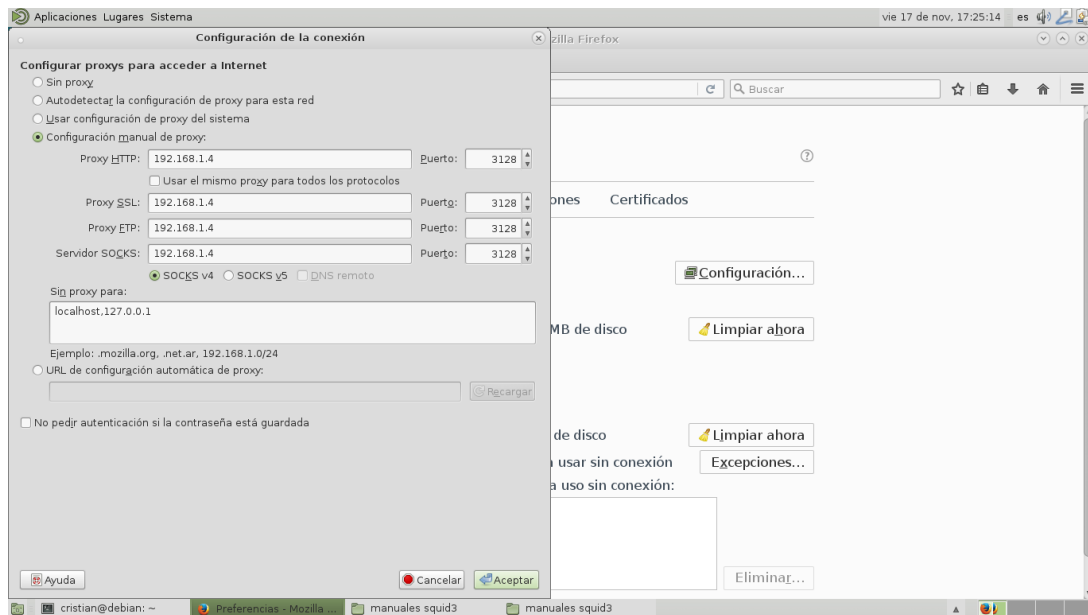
Aplicaciones Lugares Sistema

vie 17 de nov, 17:25:14 es

Configuración de la conexión

zilla Firefox

Configurar proxys para acceder a Internet

Sin proxy

Autodetectar la configuración de proxy para esta red

Usar configuración de proxy del sistema

Configuración manual de proxy:

Proxy HTTP: 192.168.1.4 Puerto: 3128

Usar el mismo proxy para todos los protocolos

Proxy SSL: 192.168.1.4 Puerto: 3128

Proxy FTP: 192.168.1.4 Puerto: 3128

Servidor SOCKS: 192.168.1.4 Puerto: 3128

SOCKS v4 SOCKS v5 DNS remoto

Sin proxy para:

localhost,127.0.0.1

Ejemplo: .mozilla.org, .net.ar, 192.168.1.0/24

URL de configuración automática de proxy:

Recargar

No pedir autenticación si la contraseña está guardada

Ayuda

Cancelar

Aceptar

Buscar

ones Certificados

Configuración...

MB de disco

Limpiar ahora

de disco

Limpiar ahora

usar sin conexión

Excepciones...

a uso sin conexión:

Eliminar...

cristian@debian: ~

Preferencias - Mozilla ...

manuales squid3

manuales squid3